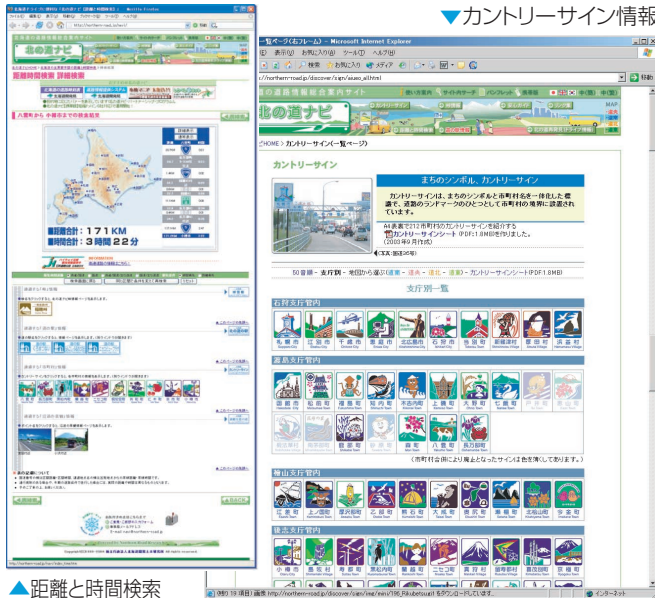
▼カントリーサイン情報

一覧ページ(右フレーム) - Microsoft Internet Explorer

表示(V) お気に入り(A) ツール(T) ヘルプ(H)

検索 お気に入り メディア

http://northern-road.jp/discover/sign/auseo_all.html

北の道ナビ

HOME > カントリーサイン(一覧ページ)

カントリーサイン

まちのシンボル、カントリーサイン

カントリーサインは、まちのシンボルと市町村名を一体化した標識で、道路のランドマークのひとつとして市町村の境界に設置されています。

A4表裏で212市町村のカントリーサインを紹介するカントリーサインシート(PDF:1.8MB)を作りました。(2003年9月作成)

50音順 - 支庁別 - 地図から選ぶ(道央 - 道南 - 道北 - 道東) - カントリーサインシート(PDF:1.8MB)

支庁別一覧

石狩支庁管内

札幌市 江別市 千歳市 恵庭市 北広島市 石狩市 当別町 新篠津村 厚田村 浜益村

渡島支庁管内

函館市 松前町 福島町 知内町 木古内町 上磯町 大野町 七飯町

(※市町村合併により廃止となったサインは色を薄くして表示しています。)

檜山支庁管内

江差町 上ノ国町 厚沢部町 乙部町 熊石町 大成町 奥尻町 瀬棚町 北檜山町 今金町

後志支庁管内

小樽市 島牧村 寿都町 黒松内町 蘭越町 ニセコ町 真狩村 留寿都村 喜茂別町 京極町

▲距離と時間検索

距離時間検索 詳細検索

八雲町から 小樽市までの検索結果

■距離合計：171KM
■時間合計：3時間22分

ページが表示されました

インターネット